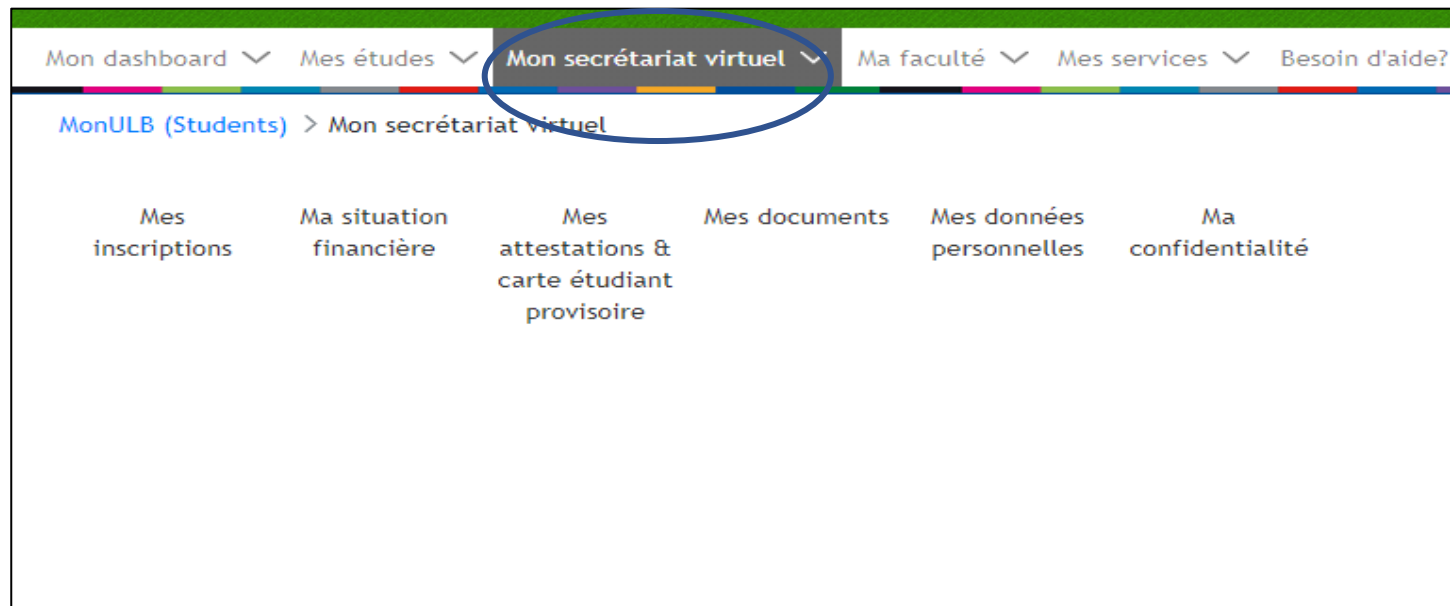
Mon dashboard Mes études Mon secrétariat virtuel Ma faculté Mes services Besoin d'aide?

MonULB (Students) > Mon secrétariat virtuel

Mes inscriptions

Ma situation financière

Mes attestations & carte étudiant provisoire

Mes documents

Mes données personnelles

Ma confidentialité